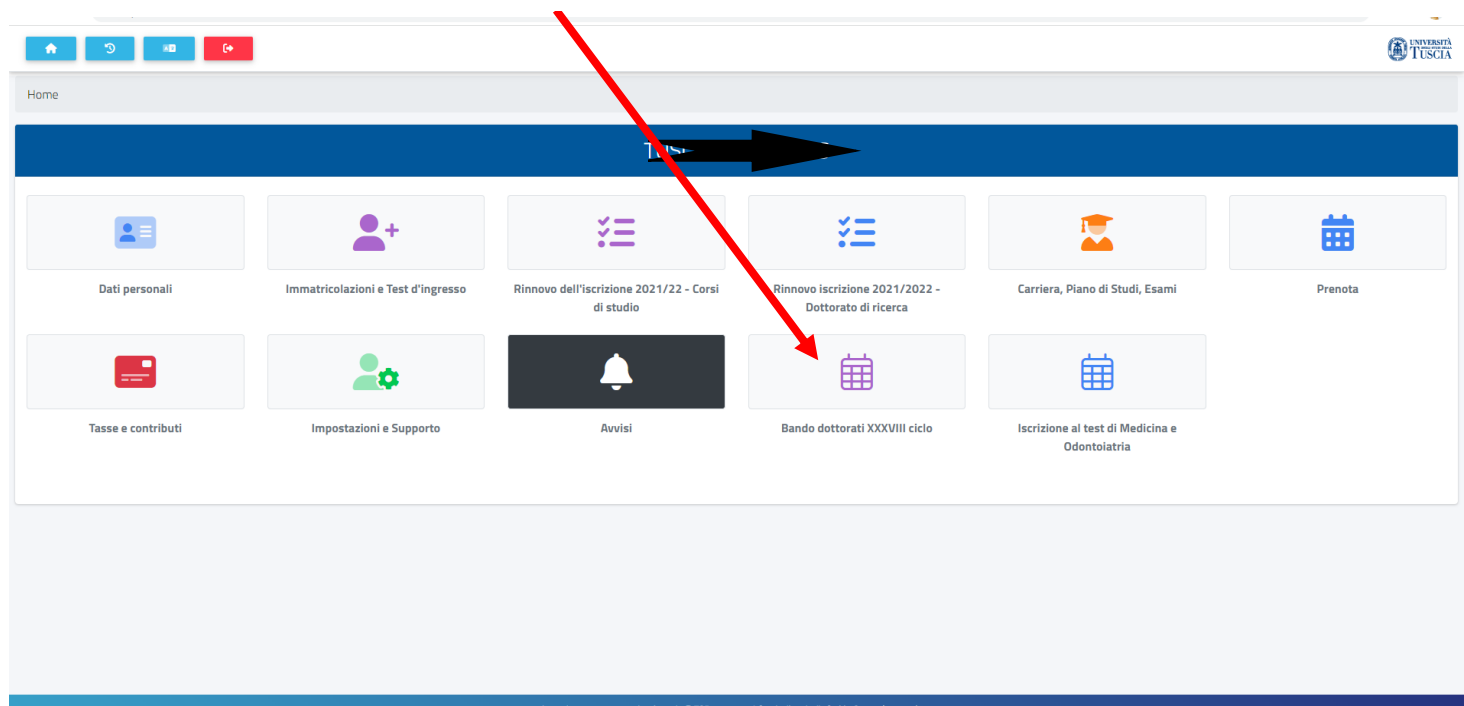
UNIVERSITÀ TUSCIA

Home

Tesi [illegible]

Dati personali

Immatricolazioni e Test d'ingresso

Rinnovo dell'iscrizione 2021/22 - Corsi di studio

Rinnovo iscrizione 2021/2022 - Dottorato di ricerca

Carriera, Piano di Studi, Esami

Prenota

Tasse e contributi

Impostazioni e Supporto

Avvisi

Bando dottorati XXXVIII ciclo

Iscrizione al test di Medicina e Odontoiatria